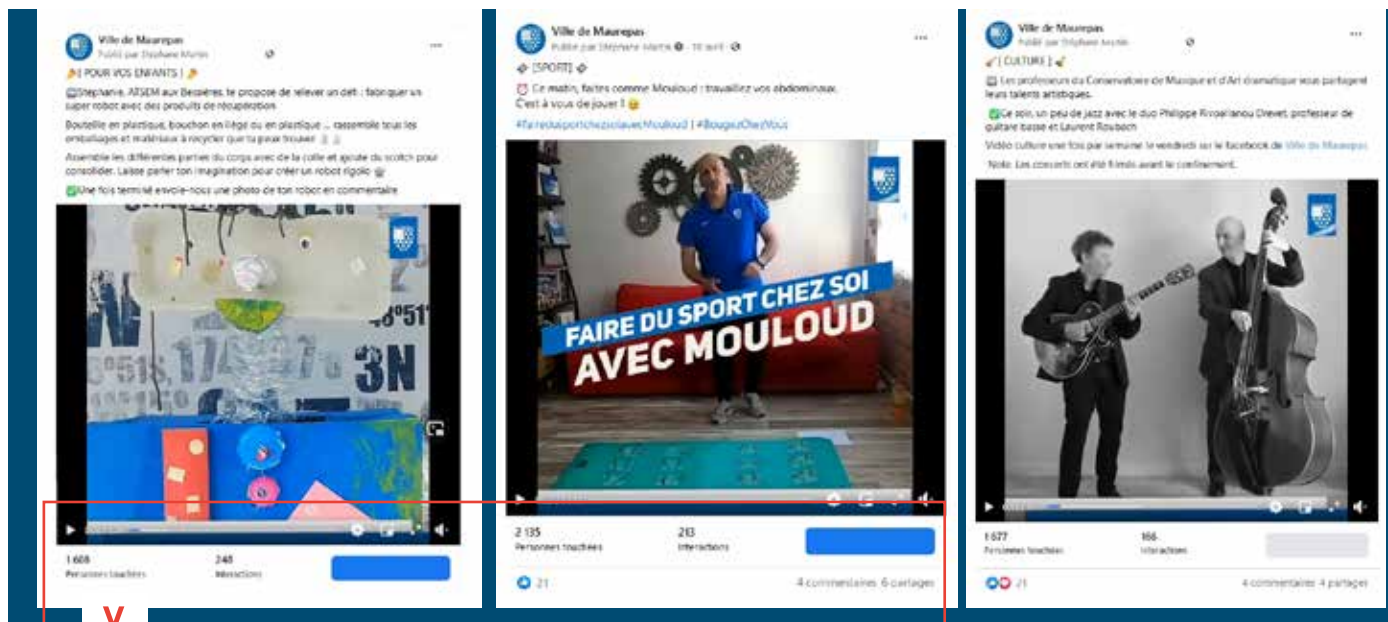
Ville de Maurepas
Publié par Stéphane Martin

[ POUR VOS ENFANTS ]

Stéphanie, ATSEM aux Bessières, te propose de relever un défi : fabriquer un super robot avec des produits de récupération.

Bouteille en plastique, bouchon en liège ou en plastique ... rassemble tous les emballages et matériaux à recycler que tu peux trouver.

Assemble les différentes parties du corps avec de la colle et ajoute du scotch pour consolider. Laisse parler ton imagination pour créer un robot rigolo

Une fois terminé envoie-nous une photo de ton robot en commentaire

1 608
Personnes touchées
248
Interactions

Ville de Maurepas
Publié par Stéphane Martin · 10 avril ·

[SPORT]

Ce matin, faites comme Mouloud : travaillez vos abdominaux.
C'est à vous de jouer !

#Fairedusportchezsoiavecmouloud | #BougezChezVous

FAIRE DU SPORT CHEZ SOI
AVEC MOULOUD

2 135
Personnes touchées
213
Interactions

21
4 commentaires 6 partages

Ville de Maurepas
Publié par Stéphane Martin

[ CULTURE ]

Les professeurs du Conservatoire de Musique et d'Art dramatique vous partagent leurs talents artistiques.

Ce soir, un peu de jazz avec le duo Philippe Rivoallanou Drevet, professeur de guitare basse et Laurent Roubach

Vidéo culture une fois par semaine le vendredi sur le facebook de Ville de Maurepas

Note: Les concerts ont été filmés avant le confinement.

1 677
Personnes touchées
166
Interactions

21
4 commentaires 4 partages